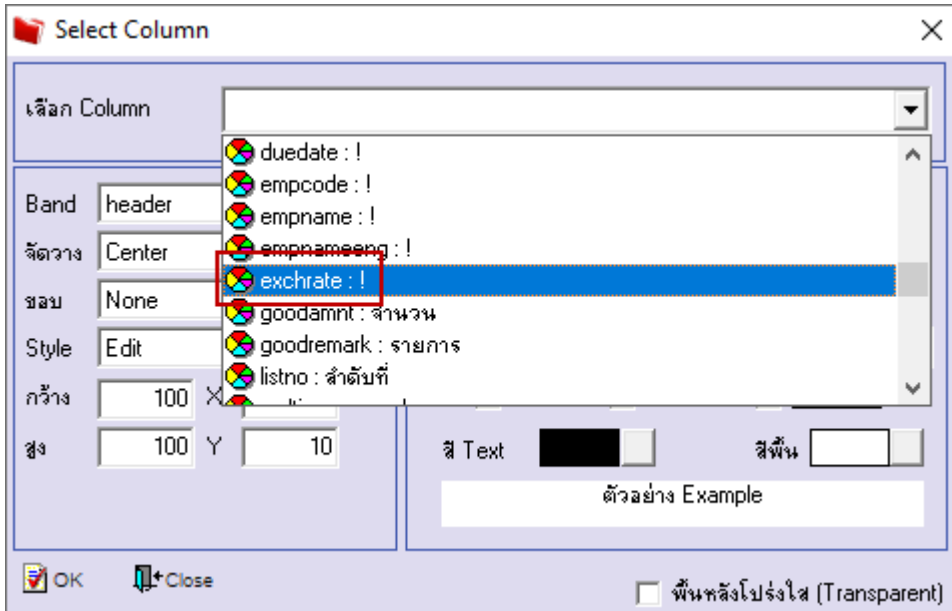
Select Column

เลือก Column

duedate : !
empcode : !
empname : !
empnameeng : !
exchrate : !
goodamnt : จำนวน
goodremark : รายการ
listno : ลำดับที่

Band header
จัดวาง Center
ขอบ None
Style Edit
กว้าง 100 X
สูง 100 Y 10

สี Text
สีพื้น
ตัวอย่าง Example

OK
Close
พื้นหลังโปร่งใส (Transparent)